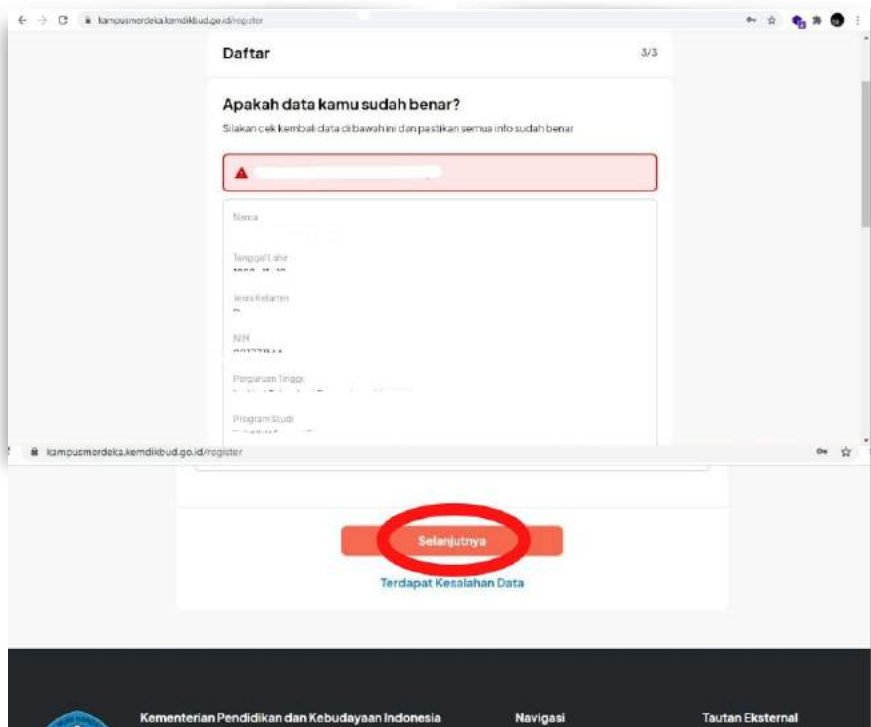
kampusmerdeka.kemdikbud.go.id/register

Daftar

3/3

Apakah data kamu sudah benar?

Silakan cek kembali data di bawah ini dan pastikan semua info sudah benar

Nama

Tanggal Lahir

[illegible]

Jenis Kelamin

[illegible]

NIM

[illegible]

Perguruan Tinggi

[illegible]

Program Studi

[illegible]

kampusmerdeka.kemdikbud.go.id/register

Selanjutnya

Terdapat Kesalahan Data

Kementerian Pendidikan dan Kebudayaan Indonesia

Navigasi

Tautan Eksternal